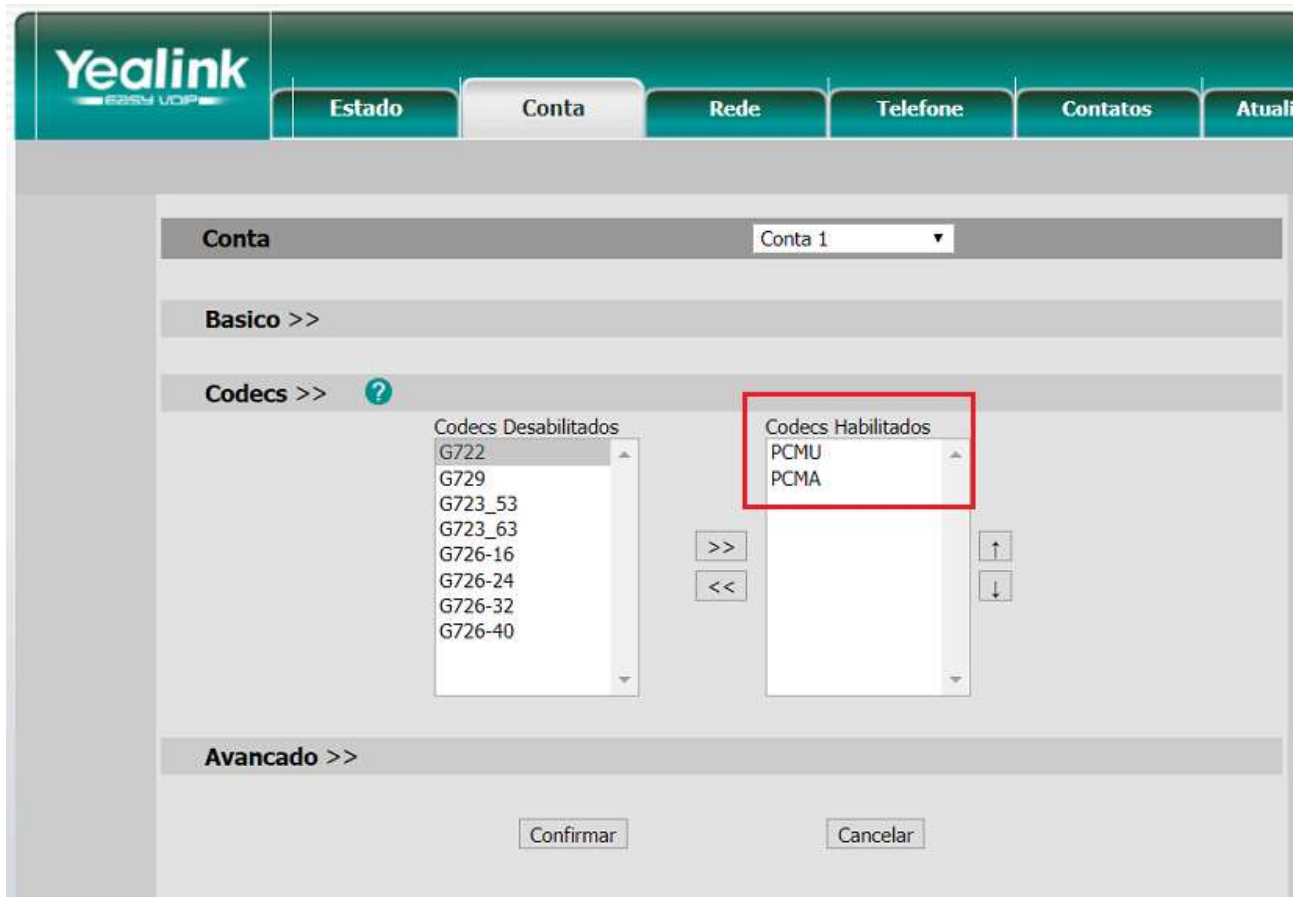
Yealink
EASY VOIP

Estado Conta Rede Telefone Contatos Atuali

Conta
Conta 1

Basico >>

Codecs >>

Codecs Desabilitados
G722
G729
G723_53
G723_63
G726-16
G726-24
G726-32
G726-40

>>
<<

Codecs Habilitados
PCMU
PCMA

↑
↓

Avancado >>

Confirmar
Cancelar